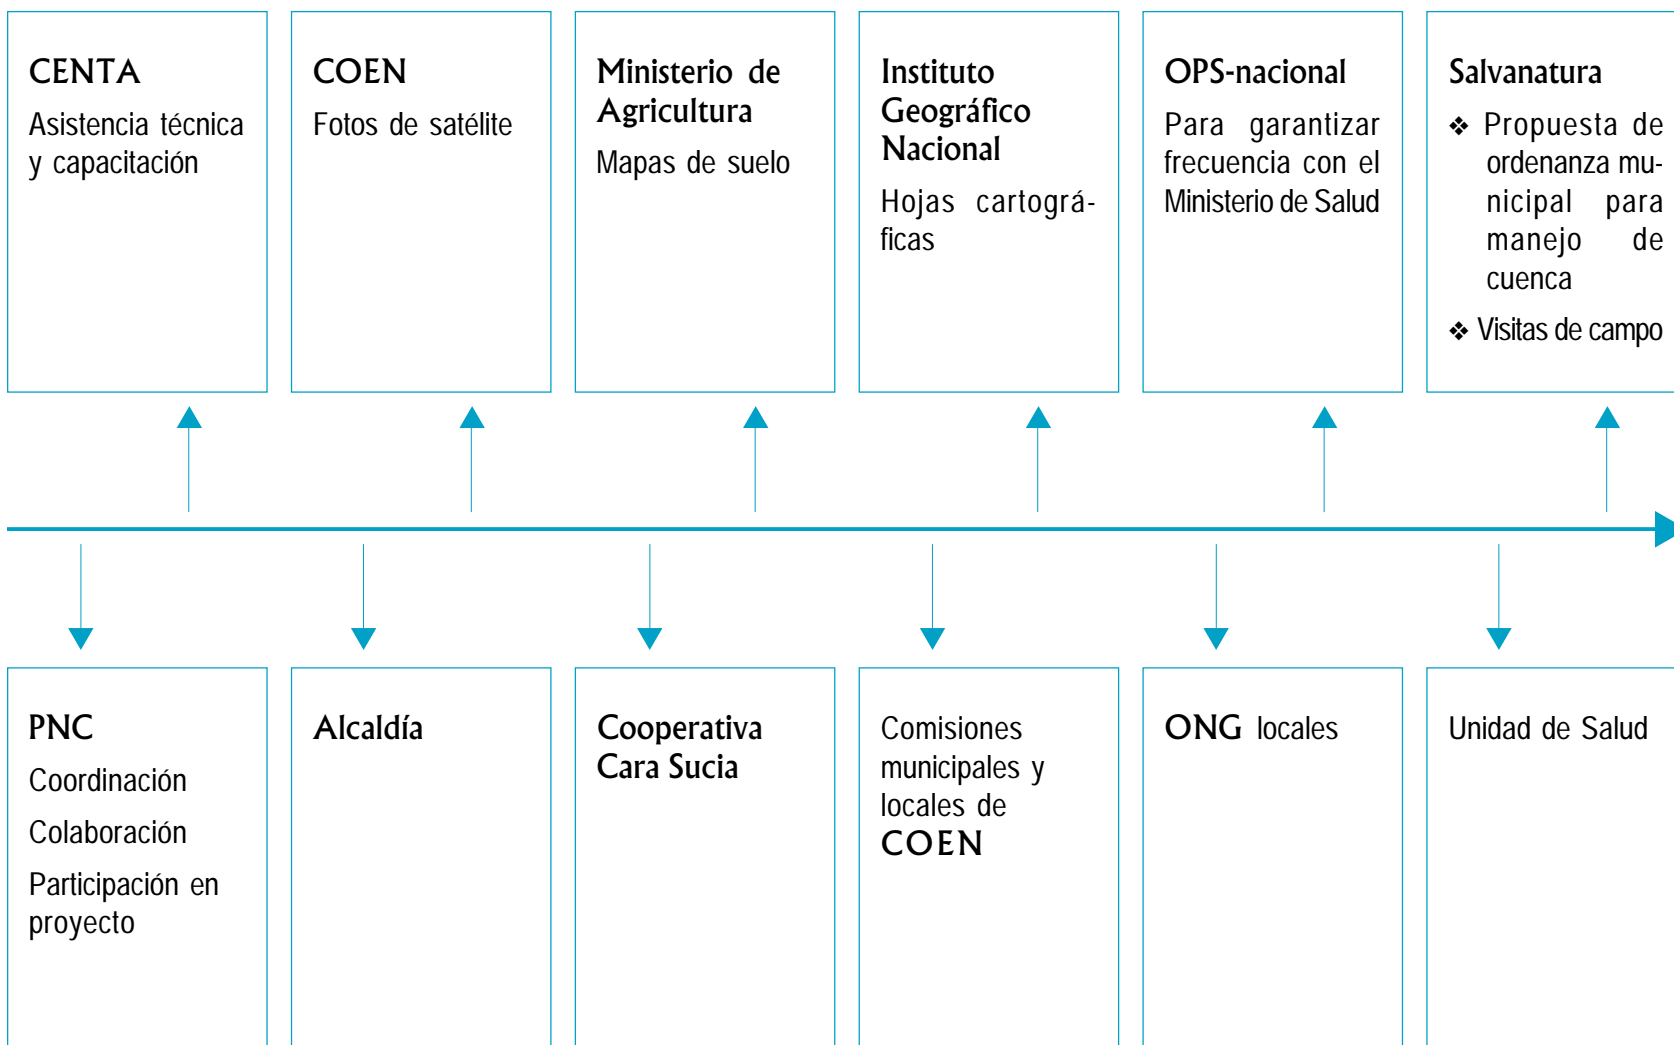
CENTA
Asistencia técnica y capacitación

COEN
Fotos de satélite

Ministerio de Agricultura
Mapas de suelo

Instituto Geográfico Nacional
Hojas cartográficas

OPS-nacional
Para garantizar frecuencia con el Ministerio de Salud

Salvanatura
❖ Propuesta de ordenanza municipal para manejo de cuenca
❖ Visitas de campo

PNC
Coordinación
Colaboración
Participación en proyecto

Alcaldía

Cooperativa Cara Sucia

Comisiones municipales y locales de COEN

ONG locales

Unidad de Salud